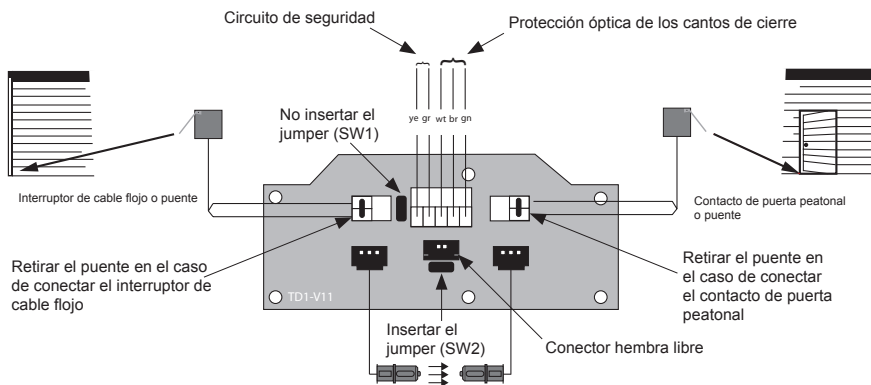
Circuito de seguridad

Protección óptica de los cantos de cierre

ye gr wt br gn

No insertar el jumper (SW1)

Interruptor de cable flojo o puente

Contacto de puerta peatonal o puente

Retirar el puente en el caso de conectar el interruptor de cable flojo

TD1-V11

Retirar el puente en el caso de conectar el contacto de puerta peatonal

Insertar el jumper (SW2)

Conector hembra libre